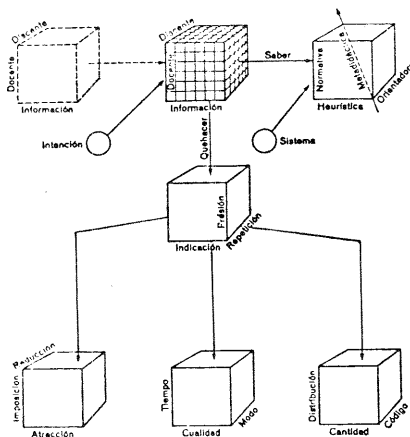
Dicente
Docente
Información

Dicente
Docente
Información

Saber

Normativa
Metadidáctica
Orientadora
Heurística

Intención

Sistema

Quehacer

Presión
Repetición
Indicación

Reducción
Imposición
Atracción

Tiempo
Modo
Cualidad

Distribución
Código
Cantidad